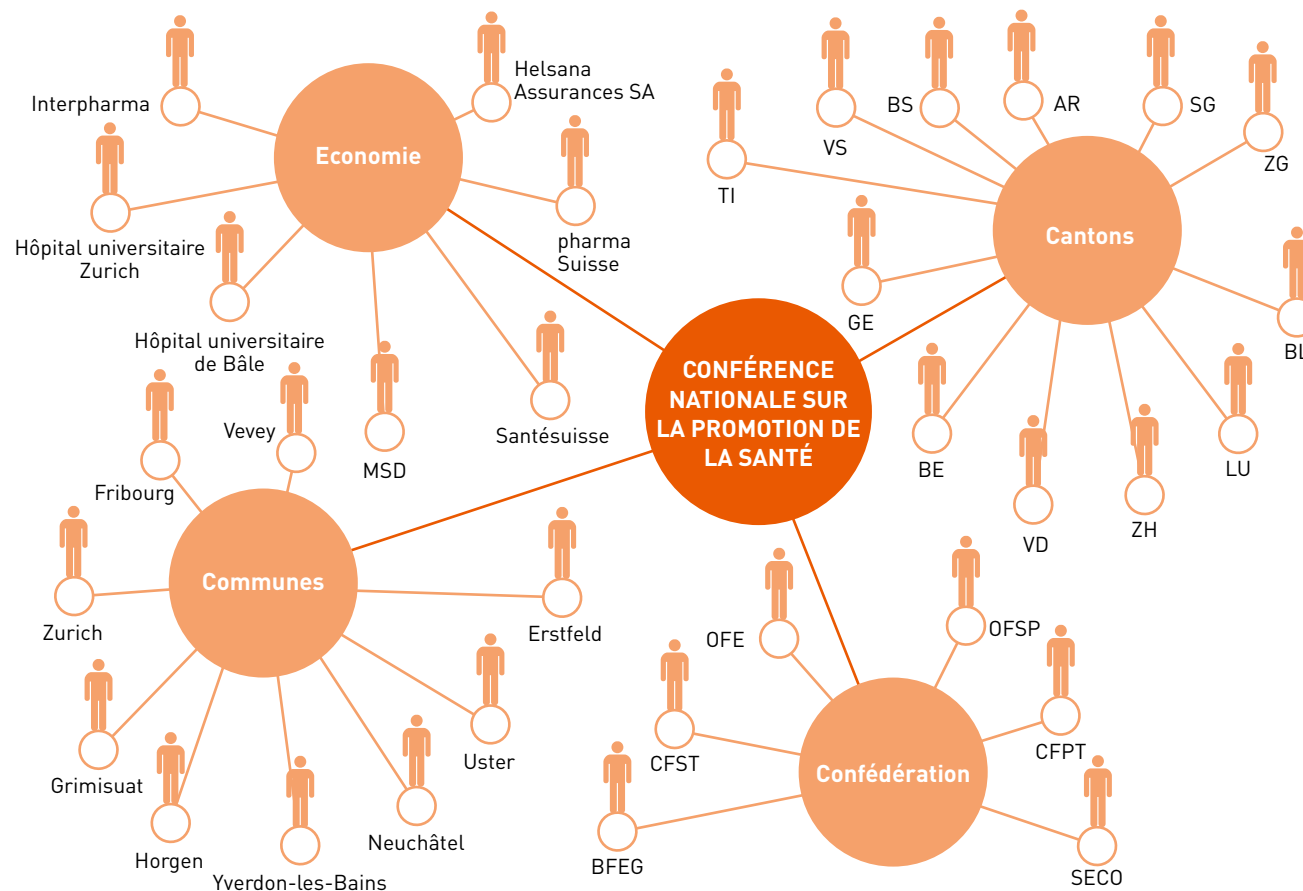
Interpharma

Economie

Helsana Assurances SA

pharma Suisse

Hôpital universitaire Zurich

Hôpital universitaire de Bâle

MSD

Santésuisse

TI

VS

BS

AR

SG

ZG

Cantons

GE

BL

BE

VD

ZH

LU

CONFÉRENCE NATIONALE SUR LA PROMOTION DE LA SANTÉ

Vevey

Fribourg

Zurich

Communes

Erstfeld

Grimisuat

Horgen

Yverdon-les-Bains

Neuchâtel

Uster

OFE

OFSP

CFST

CFPT

Confédération

BFEG

SECO